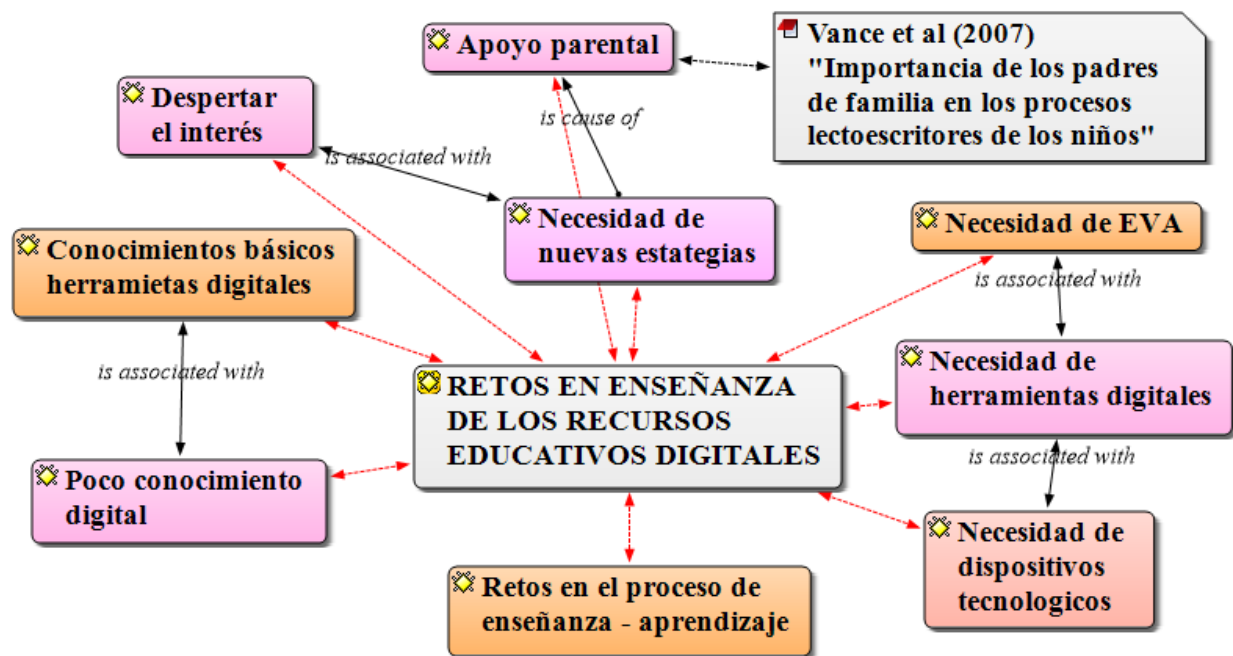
Apoyo parental

Vance et al (2007) "Importancia de los padres de familia en los procesos lectoescritores de los niños"

Despertar el interés

is cause of

is associated with

Necesidad de nuevas estategias

Necesidad de EVA

Conocimientos básicos herramietas digitales

is associated with

is associated with

Necesidad de herramientas digitales

RETOS EN ENSEÑANZA DE LOS RECURSOS EDUCATIVOS DIGITALES

is associated with

Poco conocimiento digital

Necesidad de dispositivos tecnologicos

Retos en el proceso de enseñanza - aprendizaje